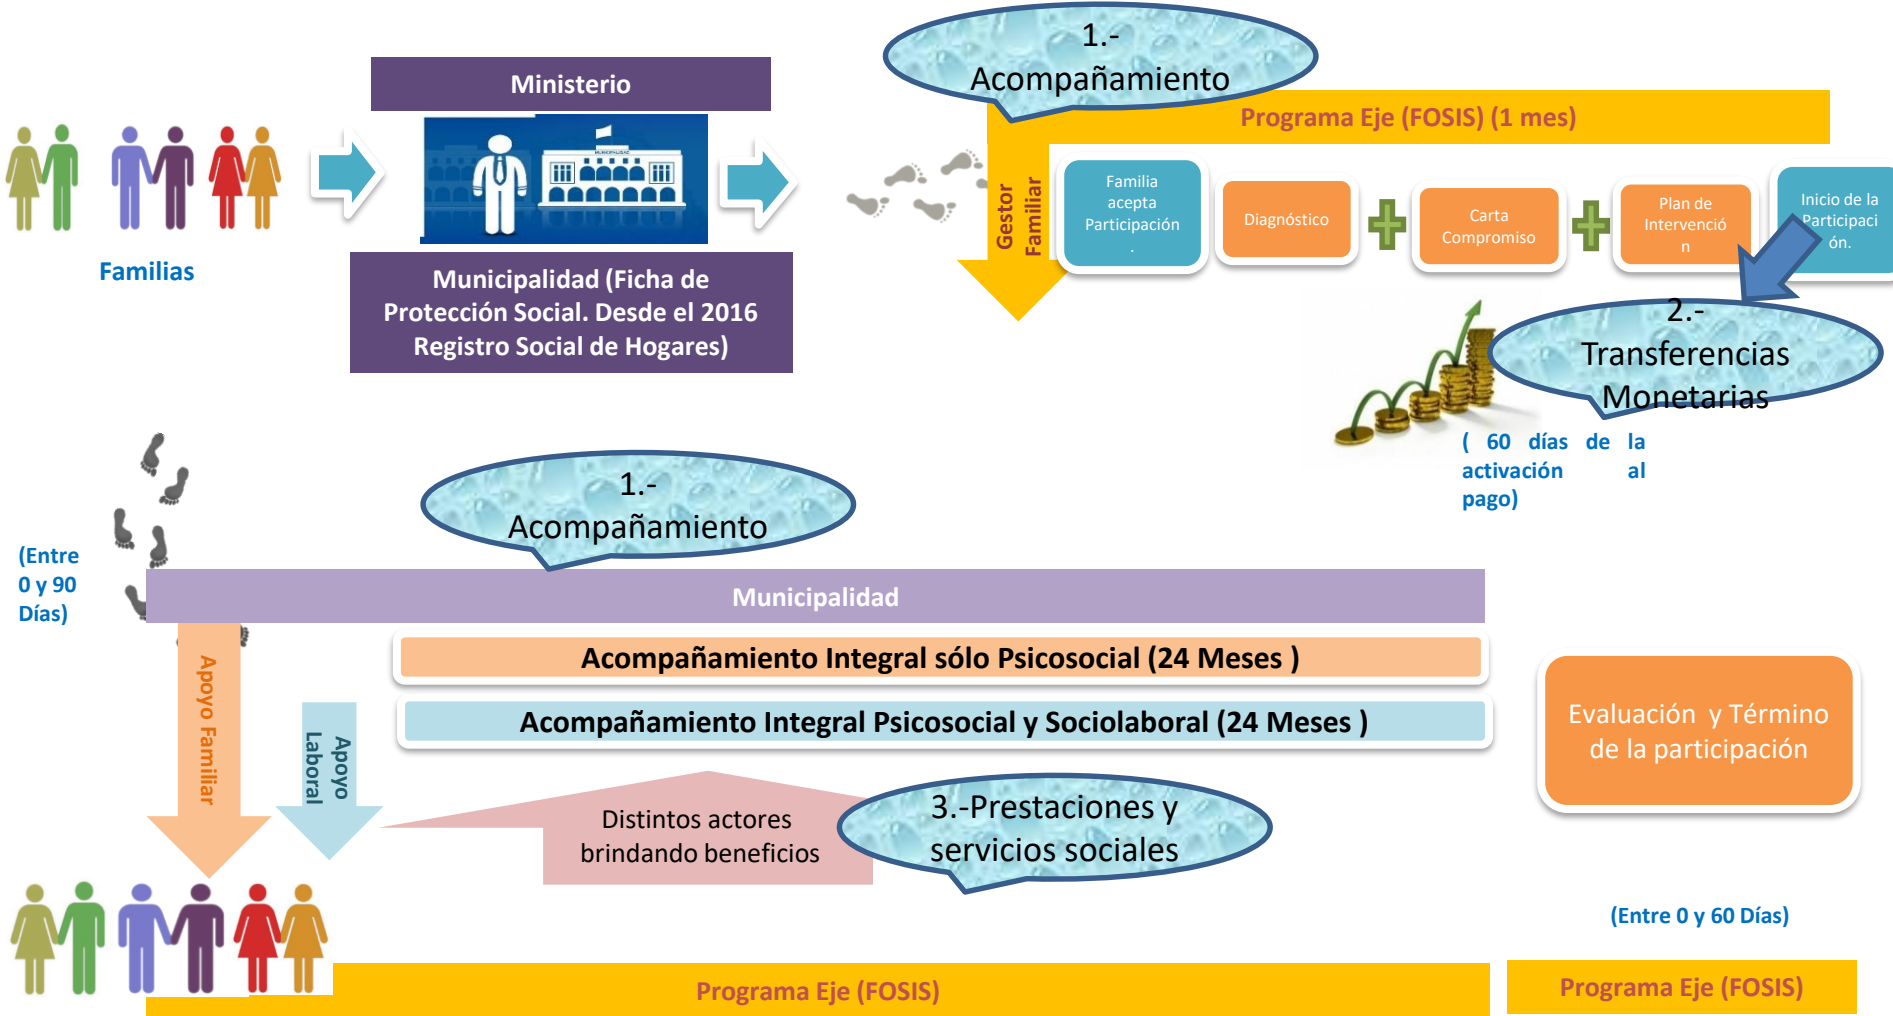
Ministerio

Familias

Municipalidad (Ficha de Protección Social. Desde el 2016 Registro Social de Hogares)

1.- Acompañamiento

Programa Eje (FOSIS) (1 mes)

Gestor Familiar

Familia acepta Participación.

Diagnóstico

Carta Compromiso

Plan de Intervención

Inicio de la Participación.

2.- Transferencias Monetarias

( 60 días de la activación al pago)

1.- Acompañamiento

(Entre 0 y 90 Días)

Municipalidad

Acompañamiento Integral sólo Psicosocial (24 Meses )

Acompañamiento Integral Psicosocial y Sociolaboral (24 Meses )

Apoyo Familiar

Apoyo Laboral

Distintos actores brindando beneficios

3.-Prestaciones y servicios sociales

Evaluación y Término de la participación

(Entre 0 y 60 Días)

Programa Eje (FOSIS)

Programa Eje (FOSIS)